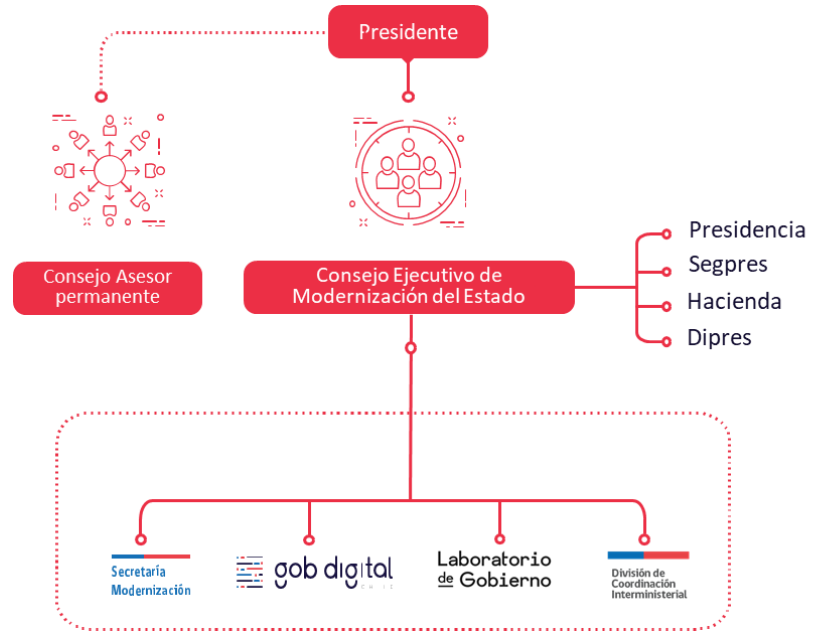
Presidente

Consejo Asesor permanente

Consejo Ejecutivo de Modernización del Estado

Presidencia
Segpres
Hacienda
Dipres

Secretaría Modernización

gob digital

Laboratorio de Gobierno

División de Coordinación Interministerial